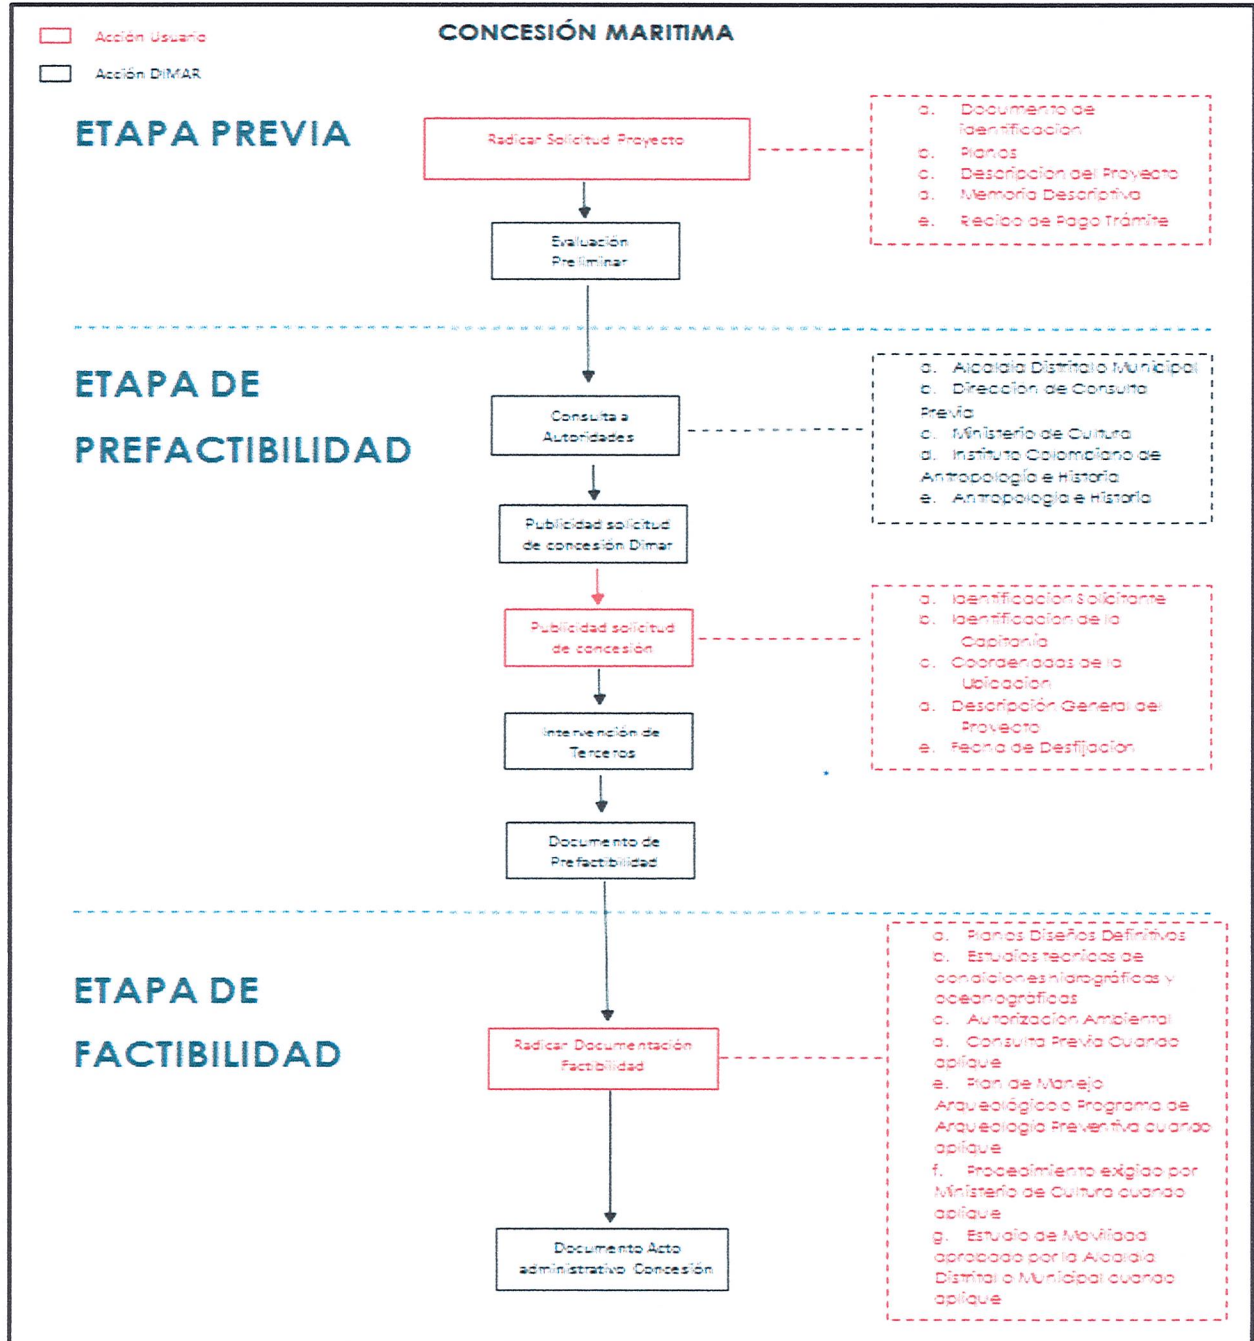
Acción Usuario

Acción DIMAR

CONCESIÓN MARITIMA

ETAPA PREVIA

Radicar Solicitud Proyecto

a. Documento de Identificacion
b. Planos
c. Descripcion del Proyecto
d. Memoria Descriptiva
e. Recibo de Pago Trámite

Evaluación Preliminar

ETAPA DE PREFACTIBILIDAD

Consulta a Autoridades

a. Alcaldia Distrital o Municipal
b. Direccion de Consulta Previa
c. Ministerio de Cultura
d. Instituto Colombiano de Antropologia e Historia
e. Antropologia e Historia

Publicidad solicitud de concesión Dimar

Publicidad solicitud de concesión

a. Identificacion Solicitante
b. Identificacion de la Capitanía
c. Coordenadas de la Ubicacion
d. Descripción General del Proyecto
e. Fecha de Desfijacion

Intervención de Terceros

Documento de Prefactibilidad

ETAPA DE FACTIBILIDAD

Radicar Documentación Factibilidad

a. Planos Diseños Definitivos
b. Estudios tecnicos de condiciones hidrográficas y oceanográficas
c. Autorizacion Ambiental
d. Consulta Previa Cuando aplique
e. Plan de Manejo Arqueológico o Programa de Arqueologia Preventiva cuando aplique
f. Procedimiento exigido por Ministerio de Cultura cuando aplique
g. Estudio de Movilidad aprobado por la Alcaldia Distrital o Municipal cuando aplique

Documento Acto administrativo Concesión